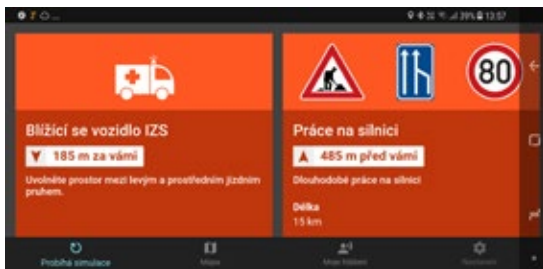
39% 13:57

Blížící se vozidlo IZS

185 m za vámi

Uvolněte prostor mezi levým a prostředním jízdním pruhem.

80

Práce na silnici

485 m před vámi

Dlouhodobé práce na silnici

Délka

15 km

Probíhá simulace

Mapa

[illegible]

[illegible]